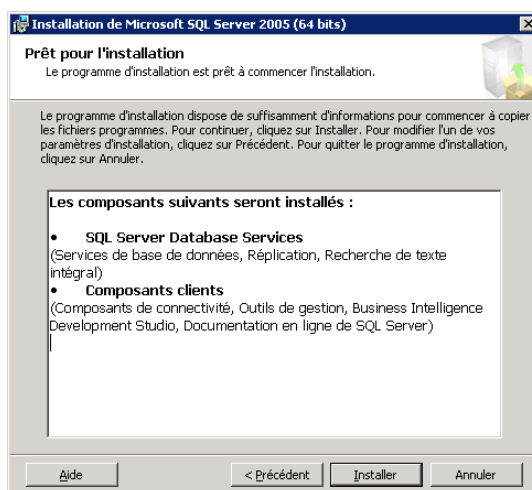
Installation de Microsoft SQL Server 2005 (64 bits)

Prêt pour l'installation
Le programme d'installation est prêt à commencer l'installation.

Le programme d'installation dispose de suffisamment d'informations pour commencer à copier les fichiers programmes. Pour continuer, cliquez sur Installer. Pour modifier l'un de vos paramètres d'installation, cliquez sur Précédent. Pour quitter le programme d'installation, cliquez sur Annuler.

Les composants suivants seront installés :

• SQL Server Database Services
(Services de base de données, Réplication, Recherche de texte intégral)
• Composants clients
(Composants de connectivité, Outils de gestion, Business Intelligence Development Studio, Documentation en ligne de SQL Server)

Aide | < Précédent | Installer | Annuler